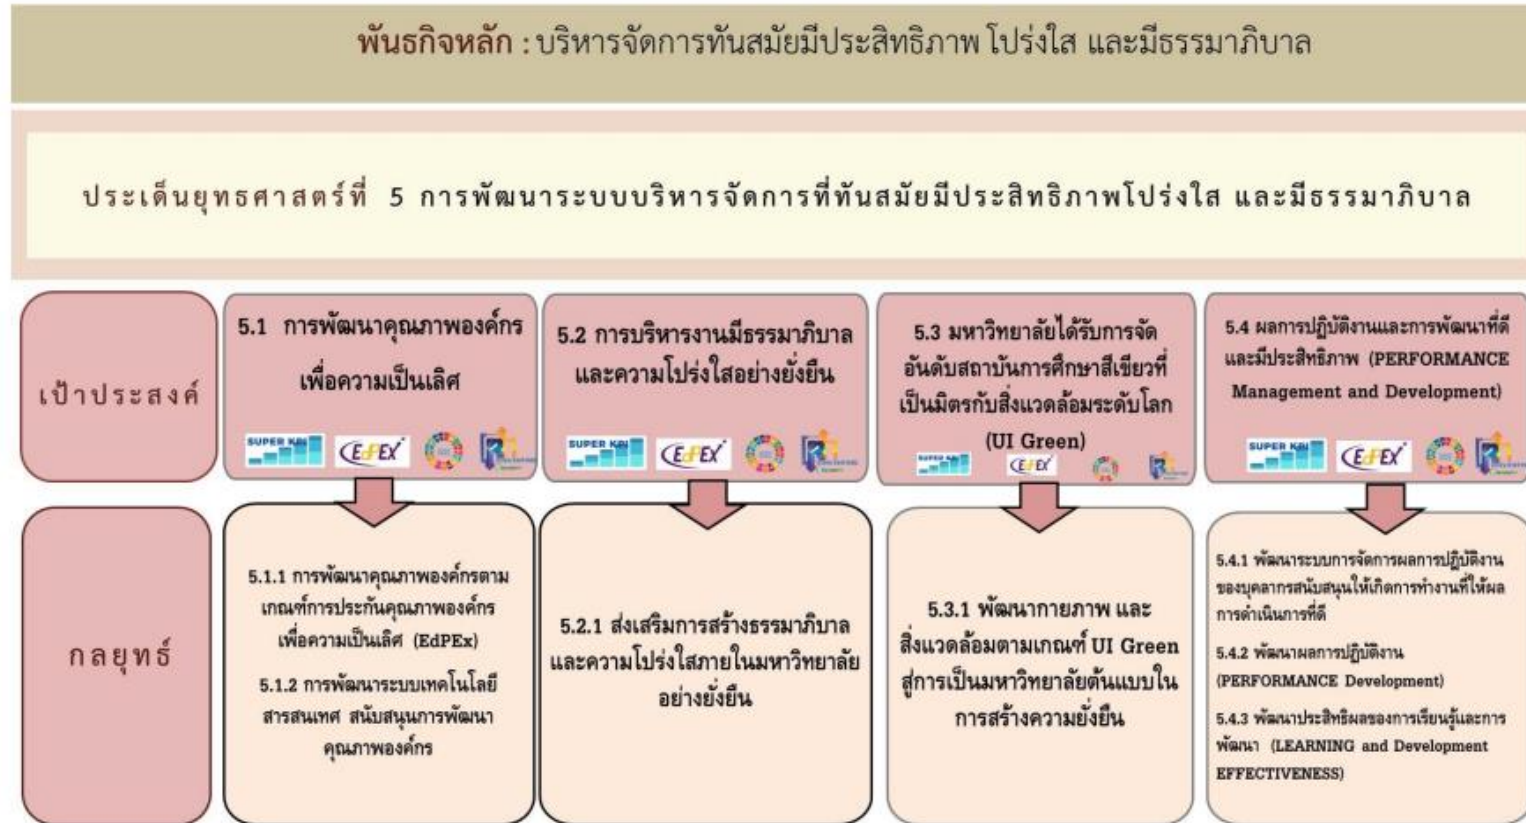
พันธกิจหลัก : บริหารจัดการทันสมัยมีประสิทธิภาพ โปร่งใส และมีธรรมาภิบาล

ประเด็นยุทธศาสตร์ที่ 5 การพัฒนาระบบบริหารจัดการที่ทันสมัยมีประสิทธิภาพโปร่งใส และมีธรรมาภิบาล

เป้าประสงค์

5.1 การพัฒนาคุณภาพองค์กรเพื่อความเป็นเลิศ

SUPER KPI EdPEx

5.2 การบริหารงานมีธรรมาภิบาลและความโปร่งใสอย่างยั่งยืน

SUPER KPI EdPEx

5.3 มหาวิทยาลัยได้รับการจัดอันดับสถาบันการศึกษาสีเขียวที่เป็นมิตรกับสิ่งแวดล้อมระดับโลก (UI Green)

SUPER KPI EdPEx

5.4 ผลการปฏิบัติงานและการพัฒนาที่ดีและมีประสิทธิภาพ (PERFORMANCE Management and Development)

SUPER KPI EdPEx

กลยุทธ์

5.1.1 การพัฒนาคุณภาพองค์กรตามเกณฑ์การประกันคุณภาพองค์กรเพื่อความเป็นเลิศ (EdPEx)

5.1.2 การพัฒนาระบบเทคโนโลยีสารสนเทศ สนับสนุนการพัฒนาคุณภาพองค์กร

5.2.1 ส่งเสริมการสร้างธรรมาภิบาลและความโปร่งใสภายในมหาวิทยาลัยอย่างยั่งยืน

5.3.1 พัฒนากายภาพ และสิ่งแวดล้อมตามเกณฑ์ UI Green สู่การเป็นมหาวิทยาลัยต้นแบบในการสร้างความยั่งยืน

5.4.1 พัฒนาระบบการจัดการผลการปฏิบัติงานของบุคลากรสนับสนุนให้เกิดการทำงานที่ให้ผลการดำเนินการที่ดี

5.4.2 พัฒนาผลการปฏิบัติงาน (PERFORMANCE Development)

5.4.3 พัฒนาประสิทธิผลของการเรียนรู้และการพัฒนา (LEARNING and Development EFFECTIVENESS)